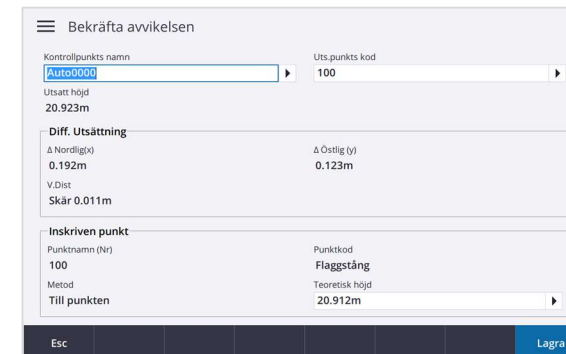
Bekräfta avvikelsen

Kontrollpunkts namn
Auto0000

Uts.punkts kod
100

Utsatt höjd
20.923m

Diff. Utsättning

Δ Nordlig(x)
0.192m

Δ Östlig (y)
0.123m

V.Dist
Skär 0.011m

Inskriven punkt

Punktnamn (Nr)
100

Punktkod
Flaggstång

Metod
Till punkten

Teoretisk höjd
20.912m

Esc

Lagra